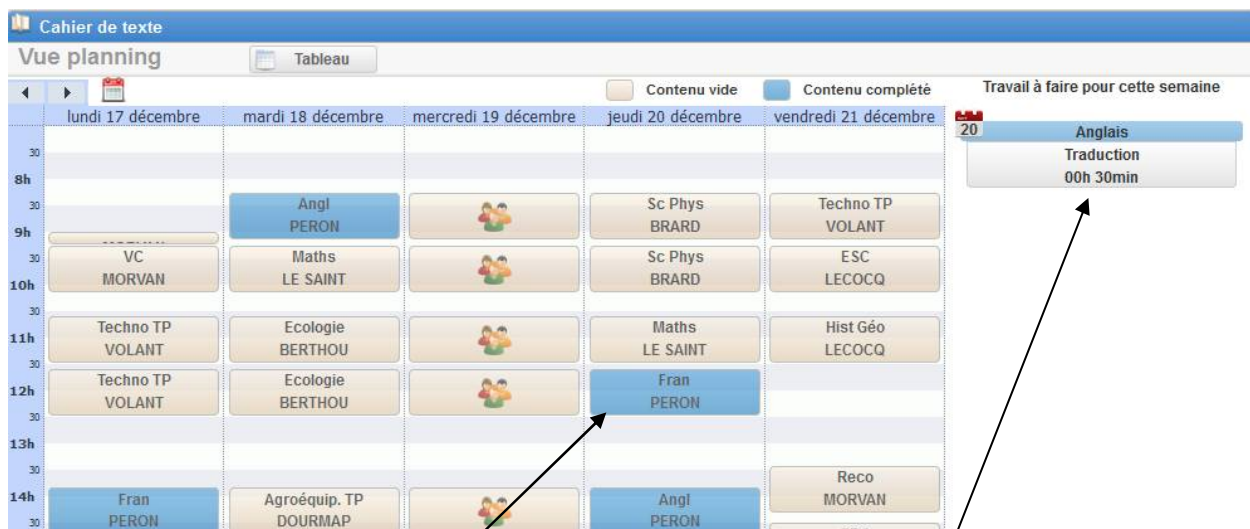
Cahier de texte

Vue planning

Tableau

Contenu vide

Contenu complété

Travail à faire pour cette semaine

| | lundi 17 décembre | mardi 18 décembre | mercredi 19 décembre | jeudi 20 décembre | vendredi 21 décembre |
|---|---|---|---|---|---|
| 30 | | | | | |
| 8h | | | | | |
| 30 | | Angl PERON | | Sc Phys BRARD | Techno TP VOLANT |
| 9h | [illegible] | | | | |
| 30 | VC MORVAN | Maths LE SAINT | | Sc Phys BRARD | ESC LECOCQ |
| 10h | | | | | |
| 30 | | | | | |
| 11h | Techno TP VOLANT | Ecologie BERTHOU | | Maths LE SAINT | Hist Géo LECOCQ |
| 30 | Techno TP VOLANT | Ecologie BERTHOU | | Fran PERON | |
| 12h | | | | | |
| 30 | | | | | |
| 13h | | | | | |
| 30 | | | | | Reco MORVAN |
| 14h | Fran PERON | Agroéquip. TP DOURMAP | | Angl PERON | |
| 30 | | | | | |

20

Anglais

Traduction

00h 30min